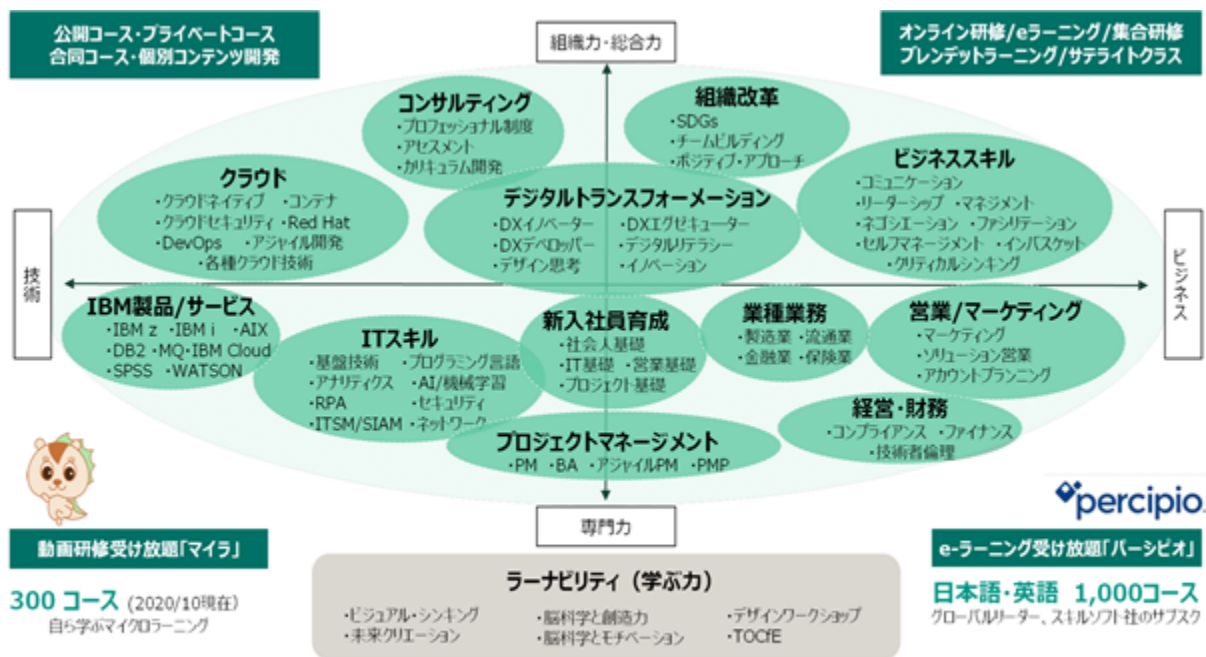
公開コース・プライベートコース
合同コース・個別コンテンツ開発

組織力・総合力

オンライン研修/eラーニング/集合研修
ブレンデットラーニング/サテライトクラス

コンサルティング
・プロフェッショナル制度
・アセスメント
・カリキュラム開発

組織改革
・SDGs
・チームビルディング
・ポジティブ・アプローチ

クラウド
・クラウドネイティブ ・コンテナ
・クラウドセキュリティ ・Red Hat
・DevOps ・アジャイル開発
・各種クラウド技術

デジタルトランスフォーメーション
・DXイノベーター ・DXエグゼキューター
・DXデベロッパー ・デジタルリテラシー
・デザイン思考 ・イノベーション

ビジネススキル
・コミュニケーション
・リーダーシップ ・マネジメント
・ネゴシエーション ・ファシリテーション
・セルフマネージメント ・インバスケット
・クリティカルシンキング

技術

ビジネス

IBM製品/サービス
・IBM z ・IBM i ・AIX
・DB2 ・MQ ・IBM Cloud
・SPSS ・WATSON

ITスキル
・基盤技術 ・プログラミング言語
・アナリティクス ・AI/機械学習
・RPA ・セキュリティ
・ITSM/SIAM ・ネットワーク

新入社員育成
・社会人基礎
・IT基礎 ・営業基礎
・プロジェクト基礎

業種業務
・製造業 ・流通業
・金融業 ・保険業

営業/マーケティング
・マーケティング
・ソリューション営業
・アカウントプランニング

経営・財務
・コンプライアンス ・ファイナンス
・技術者倫理

プロジェクトマネージメント
・PM ・BA ・アジャイルPM ・PMP

percipio

専門力

動画研修受け放題「マイラ」

300 コース (2020/10現在)
自ら学ぶマイクロラーニング

e-ラーニング受け放題「パーシピオ」

日本語・英語 1,000コース
グローバルリーダー、スキルソフト社のサブスク

ラーナビリティ (学ぶ力)
・ビジュアル・シンキング
・未来クリエーション
・脳科学と創造力
・脳科学とモチベーション
・デザインワークショップ
・TOCfE